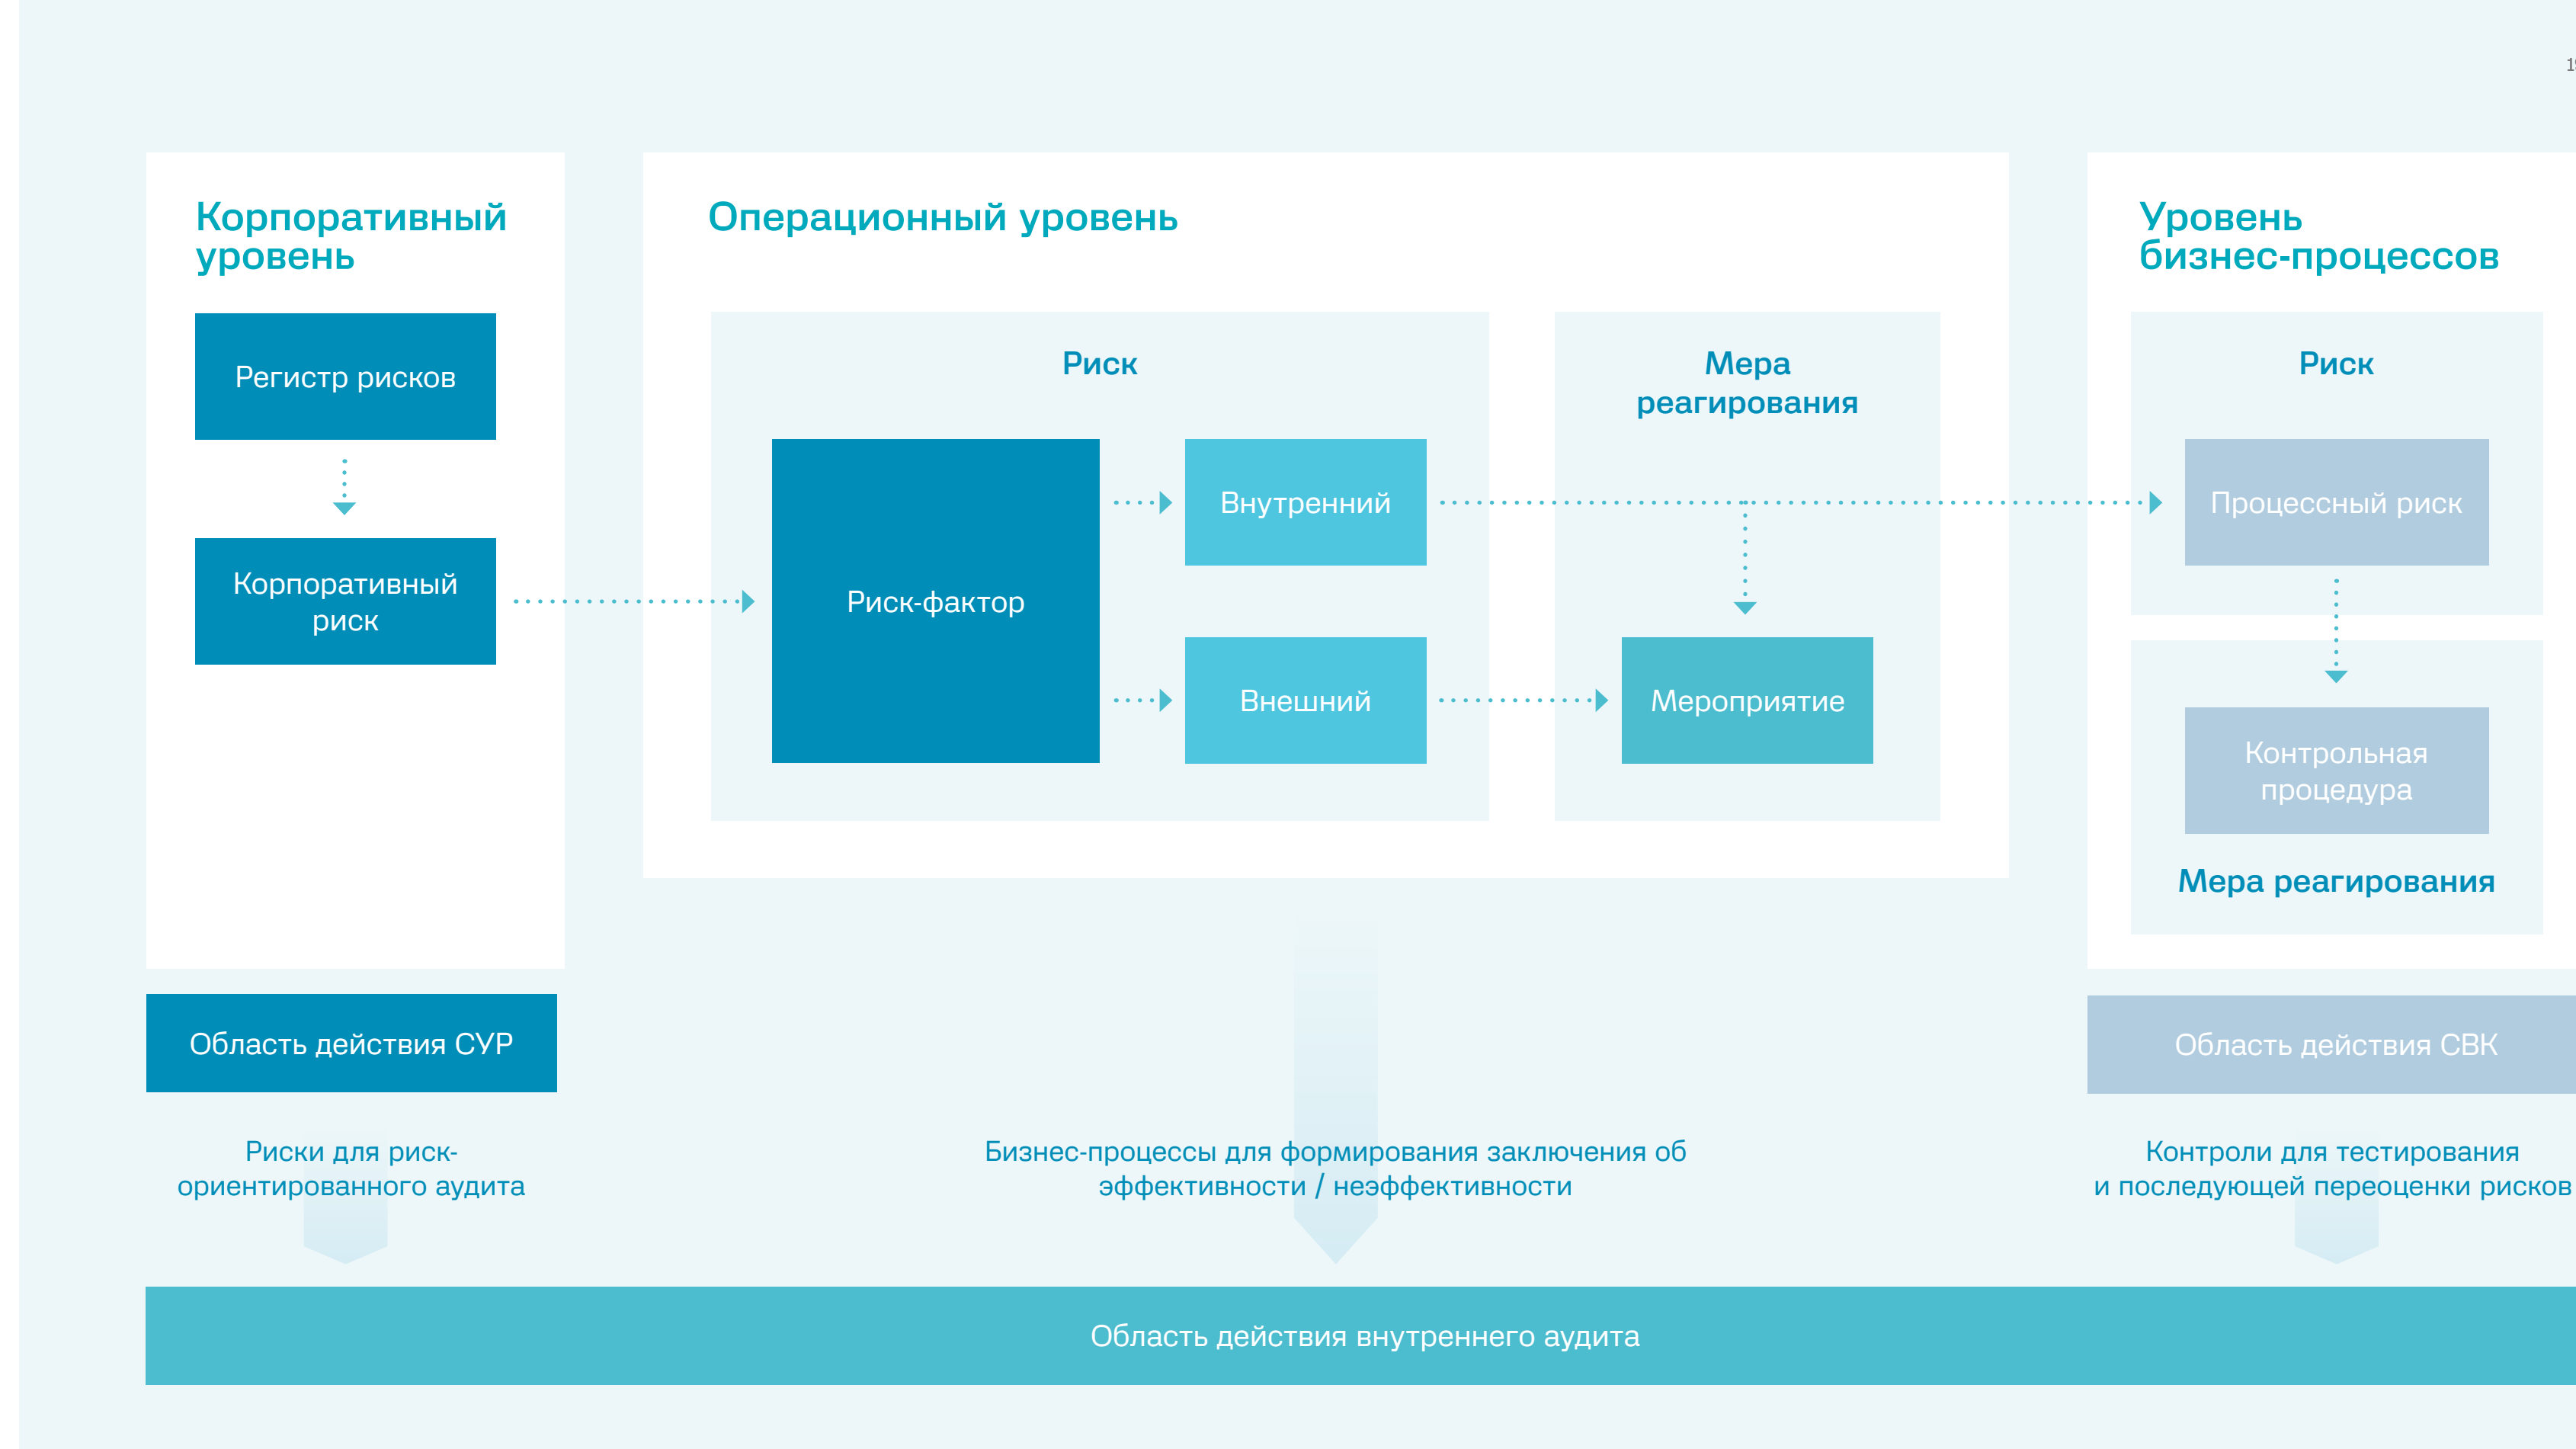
Корпоративный уровень

Регистр рисков

Корпоративный риск

Операционный уровень

Риск

Риск-фактор

Внутренний

Внешний

Мера реагирования

Мероприятие

Уровень бизнес-процессов

Риск

Процессный риск

Контрольная процедура

Мера реагирования

Область действия СУР

Риски для риск-ориентированного аудита

Бизнес-процессы для формирования заключения об эффективности / неэффективности

Область действия СВК

Контроли для тестирования и последующей переоценки рисков

Область действия внутреннего аудита